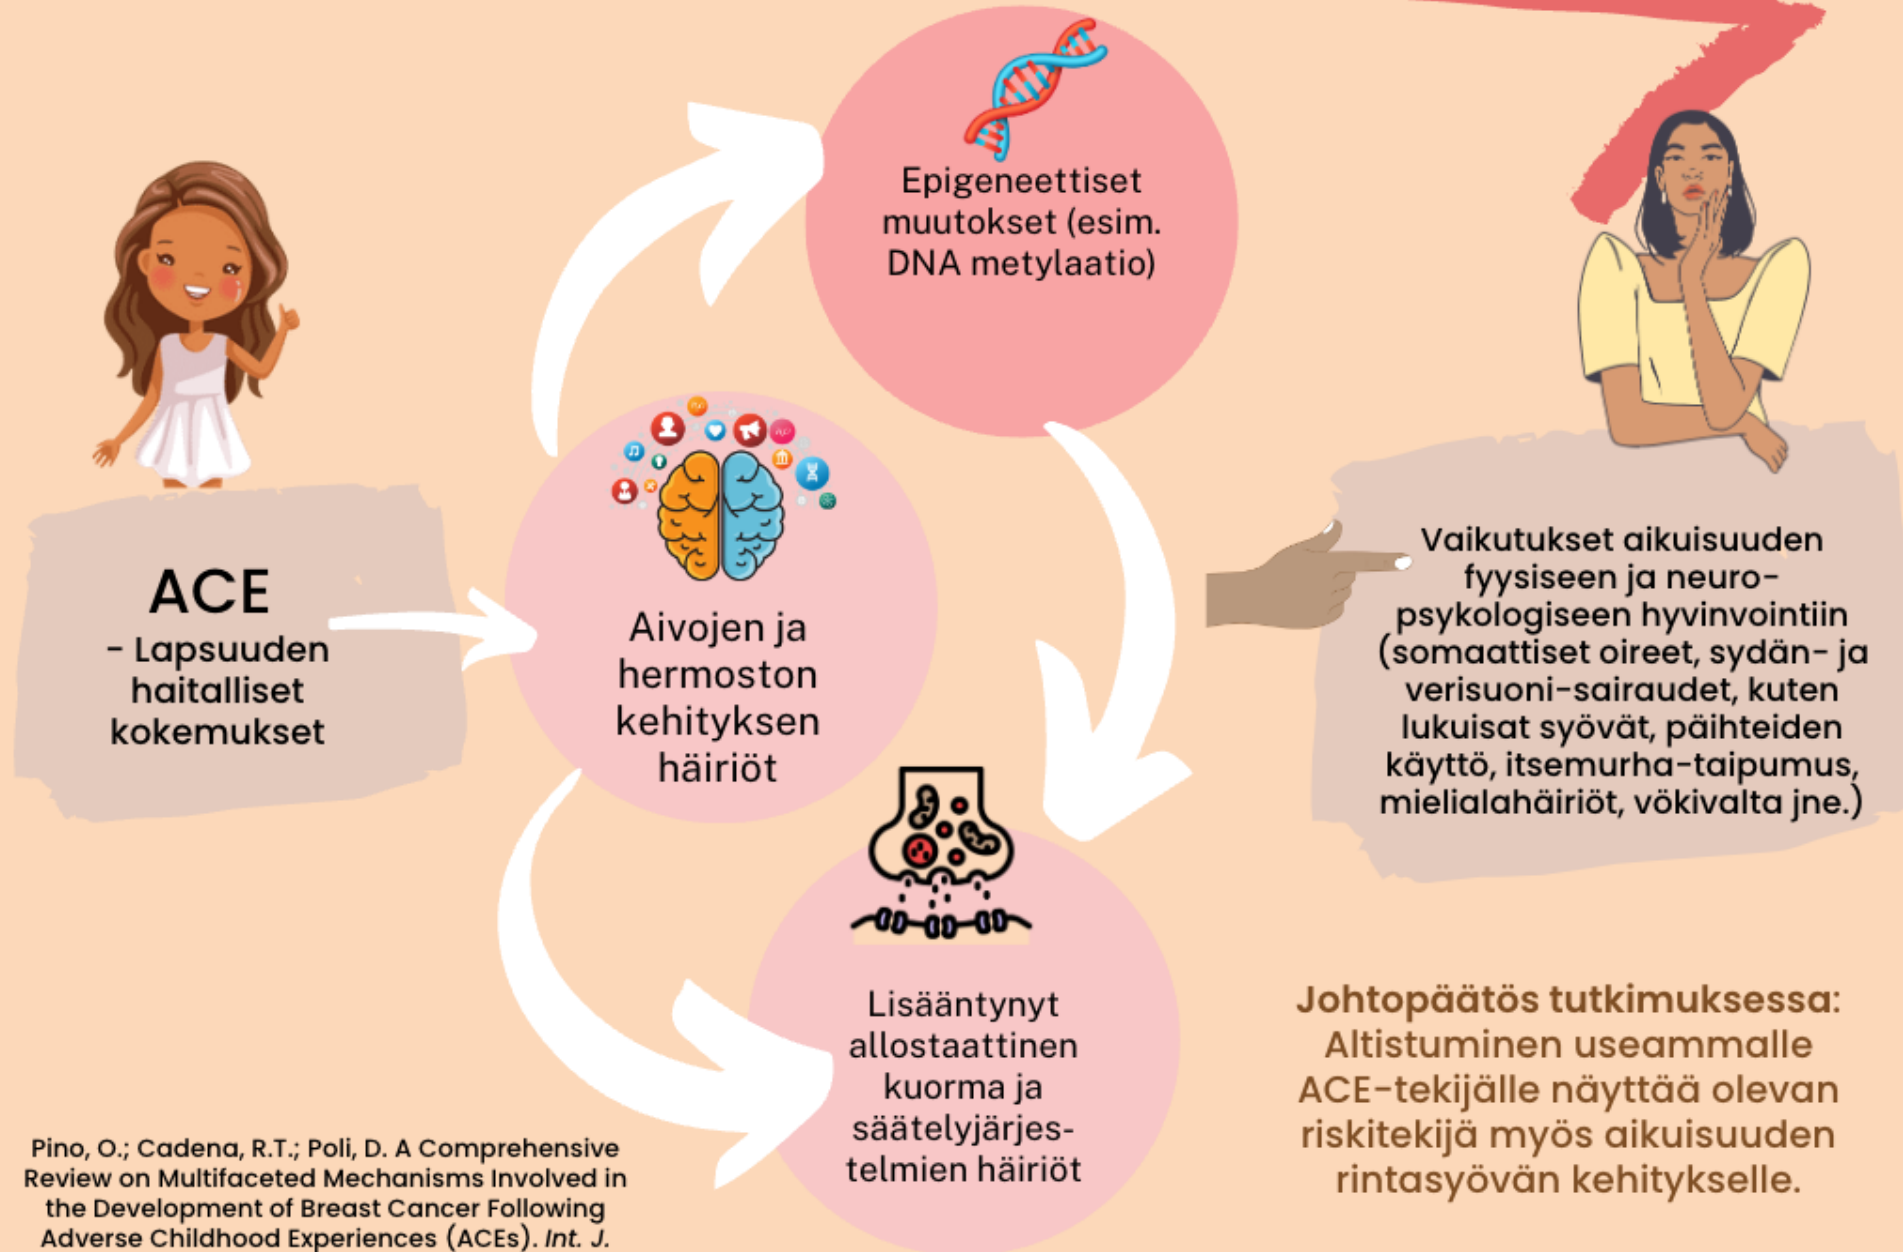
ACE
- Lapsuuden haitalliset kokemukset

Aivojen ja hermoston kehityksen häiriöt

Epigeneettiset muutokset (esim. DNA metylaatio)

Lisääntynyt allostaattinen kuorma ja säätelyjärjestelmien häiriöt

Vaikutukset aikuisuuden fyysiseen ja neuropsykologiseen hyvinvointiin (somaattiset oireet, sydän- ja verisuoni-sairaudet, kuten lukuisat syövät, päihteiden käyttö, itsemurha-taipumus, mielialahäiriöt, vökivalta jne.)

Johtopäätös tutkimuksessa: Altistuminen useammalle ACE-tekijälle näyttää olevan riskitekijä myös aikuisuuden rintasyövän kehitykselle.

Pino, O.; Cadena, R.T.; Poli, D. A Comprehensive Review on Multifaceted Mechanisms Involved in the Development of Breast Cancer Following Adverse Childhood Experiences (ACEs). Int. J.